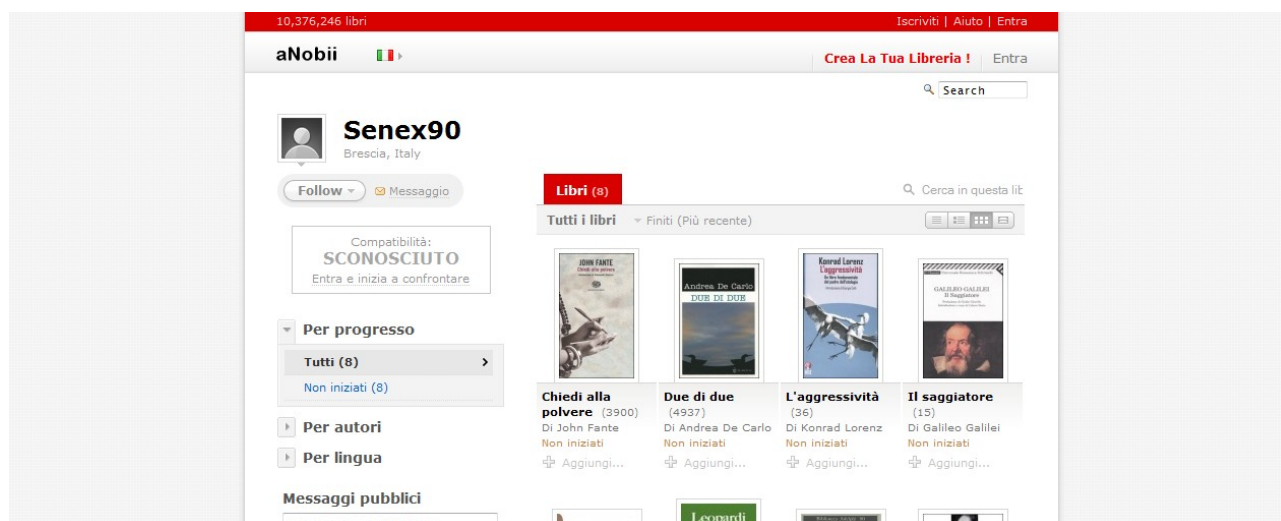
10,376,246 libri

Iscriviti | Aiuto | Entra

aNobii

Crea La Tua Libreria ! Entra

Search

Senex90

Brescia, Italy

Follow Messaggio

Compatibilità:
SCONOSCIUTO
Entra e inizia a confrontare

Per progresso

Tutti (8)

Non iniziati (8)

Per autori

Per lingua

Messaggi pubblici

Libri (8)

Cerca in questa lib

Tutti i libri Finiti (Più recente)

JOHN FANTE
Chiedi alla polvere

Andrea De Carlo
DUE DI DUE

Konrad Lorenz
L'aggressività

GALILEO GALILEI
Il Saggiatore

Chiedi alla polvere (3900)
Di John Fante
Non iniziati
Aggiungi...

Due di due (4937)
Di Andrea De Carlo
Non iniziati
Aggiungi...

L'aggressività (36)
Di Konrad Lorenz
Non iniziati
Aggiungi...

Il saggiatore (15)
Di Galileo Galilei
Non iniziati
Aggiungi...

Leopardi